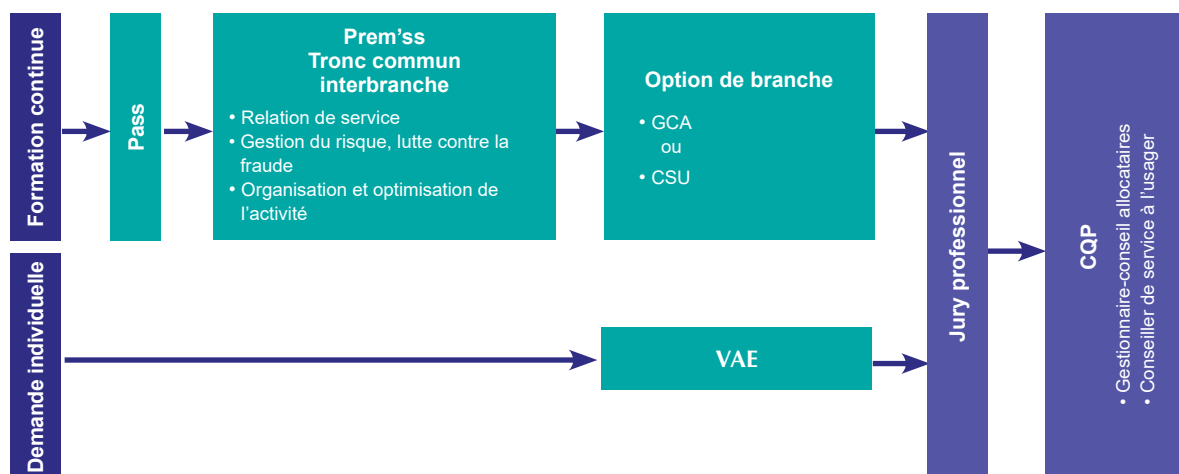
Formation continue

Pass

Prem'ss
Tronc commun interbranche

• Relation de service
• Gestion du risque, lutte contre la fraude
• Organisation et optimisation de l'activité

Option de branche

• GCA
ou
• CSU

Demande individuelle

VAE

Jury professionnel

CQP

• Gestionnaire-conseil allocataires
• Conseiller de service à l'usager